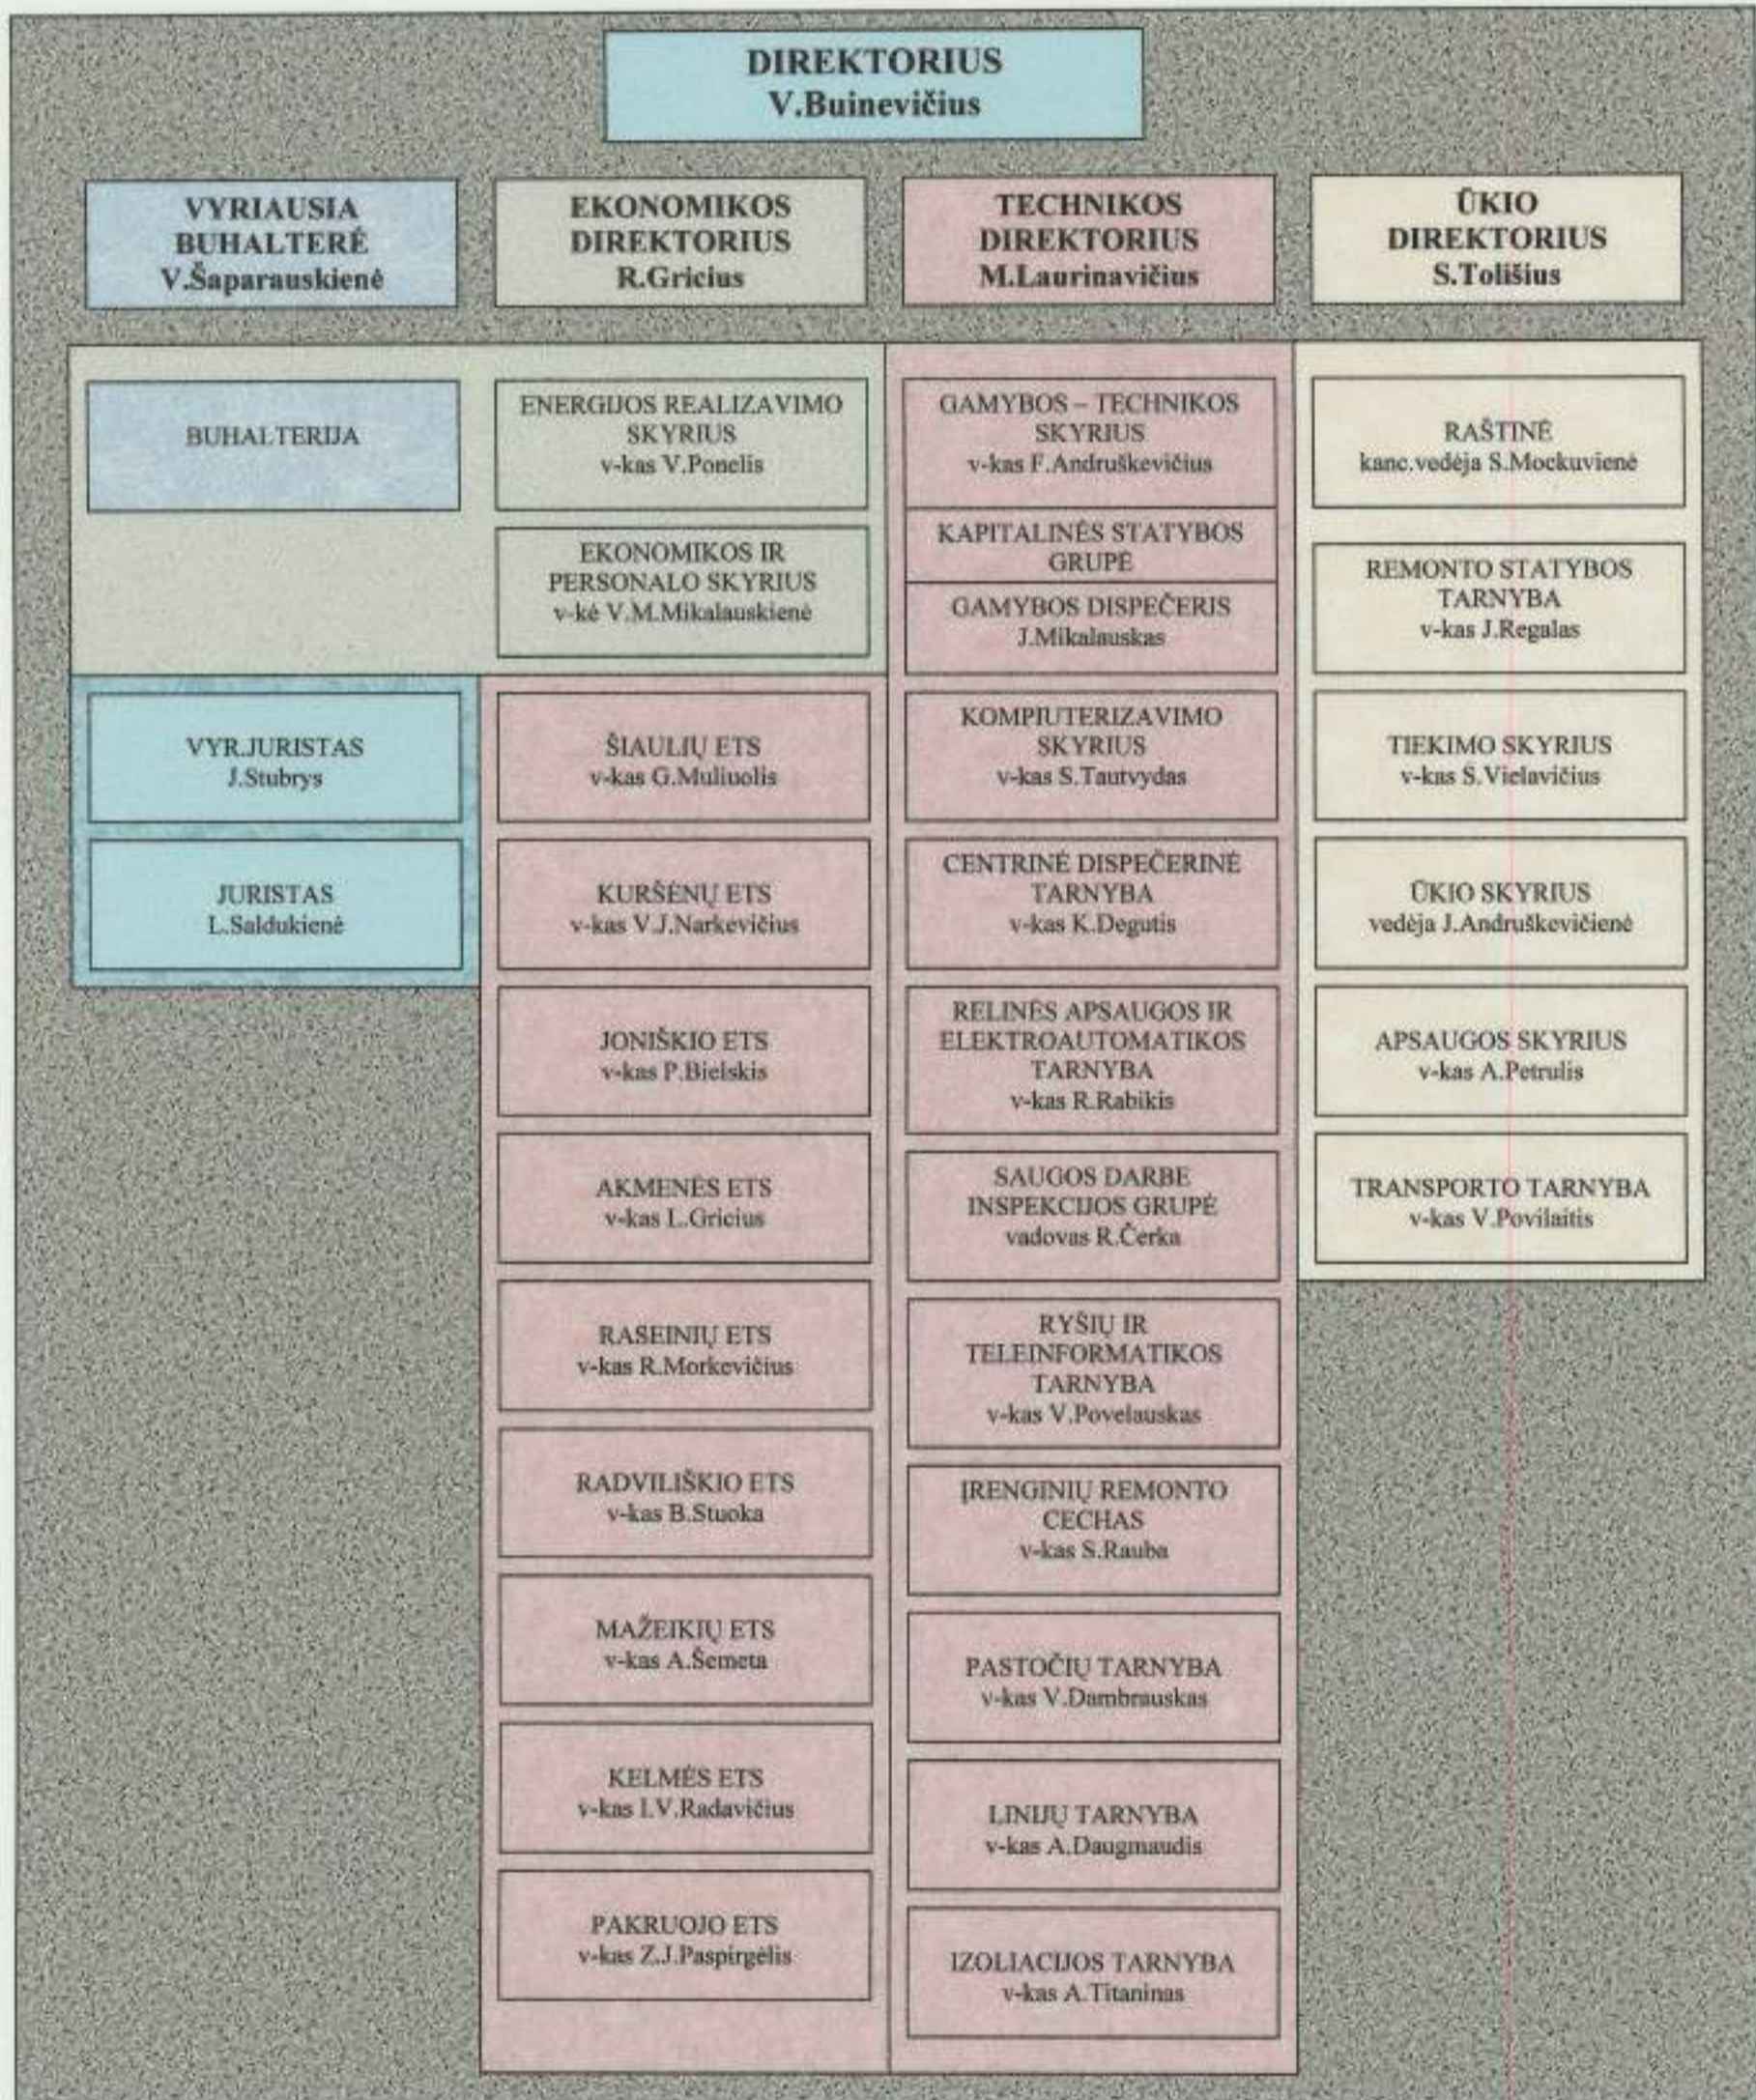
DIREKTORIUS
V.Buinevičius

VYRIAUSIA BUHALTERĖ
V.Šaparauskienė

EKONOMIKOS DIREKTORIUS
R.Gricius

TECHNIKOS DIREKTORIUS
M.Laurinavičius

ŪKIO DIREKTORIUS
S.Tolišius

BUHALTERIJA

VYR.JURISTAS
J.Stubrys

JURISTAS
L.Saldukienė

ENERGIJOS REALIZAVIMO SKYRIUS
v-kas V.Ponelis

EKONOMIKOS IR PERSONALO SKYRIUS
v-kė V.M.Mikalauskienė

ŠIAULIŲ ETS
v-kas G.Muliuolis

KURŠĖNŲ ETS
v-kas V.J.Narkevičius

JONIŠKIO ETS
v-kas P.Bielskis

AKMENĖS ETS
v-kas L.Gricius

RASEINIŲ ETS
v-kas R.Morkevičius

RADVILIŠKIO ETS
v-kas B.Stuoka

MAŽEIKIŲ ETS
v-kas A.Šemeta

KELMĖS ETS
v-kas I.V.Radavičius

PAKRUOJO ETS
v-kas Z.J.Paspirgėlis

GAMYBOS – TECHNIKOS SKYRIUS
v-kas F.Andruškevičius

KAPITALINĖS STATYBOS GRUPĖ

GAMYBOS DISPEČERIS
J.Mikalauskas

KOMPIUTERIZAVIMO SKYRIUS
v-kas S.Tautvydas

CENTRINĖ DISPEČERINĖ TARNYBA
v-kas K.Degutis

RELINĖS APSAUGOS IR ELEKTROAUTOMATIKOS TARNYBA
v-kas R.Rabikis

SAUGOS DARBE INSPEKCIJOS GRUPĖ
vadovas R.Čerka

RYŠIŲ IR TELEINFORMATIKOS TARNYBA
v-kas V.Povelauskas

ĮRENGINIŲ REMONTO CECHAS
v-kas S.Rauba

PASTOČIŲ TARNYBA
v-kas V.Dambrauskas

LINIJŲ TARNYBA
v-kas A.Daugmaudis

IZOLIACIJOS TARNYBA
v-kas A.Titaninas

RAŠTINĖ
kanc.vedėja S.Mockuvienė

REMONTO STATYBOS TARNYBA
v-kas J.Regalas

TIEKIMO SKYRIUS
v-kas S.Vielavičius

ŪKIO SKYRIUS
vedėja J.Andruškevičienė

APSAUGOS SKYRIUS
v-kas A.Petrulis

TRANSPORTO TARNYBA
v-kas V.Povilaitis